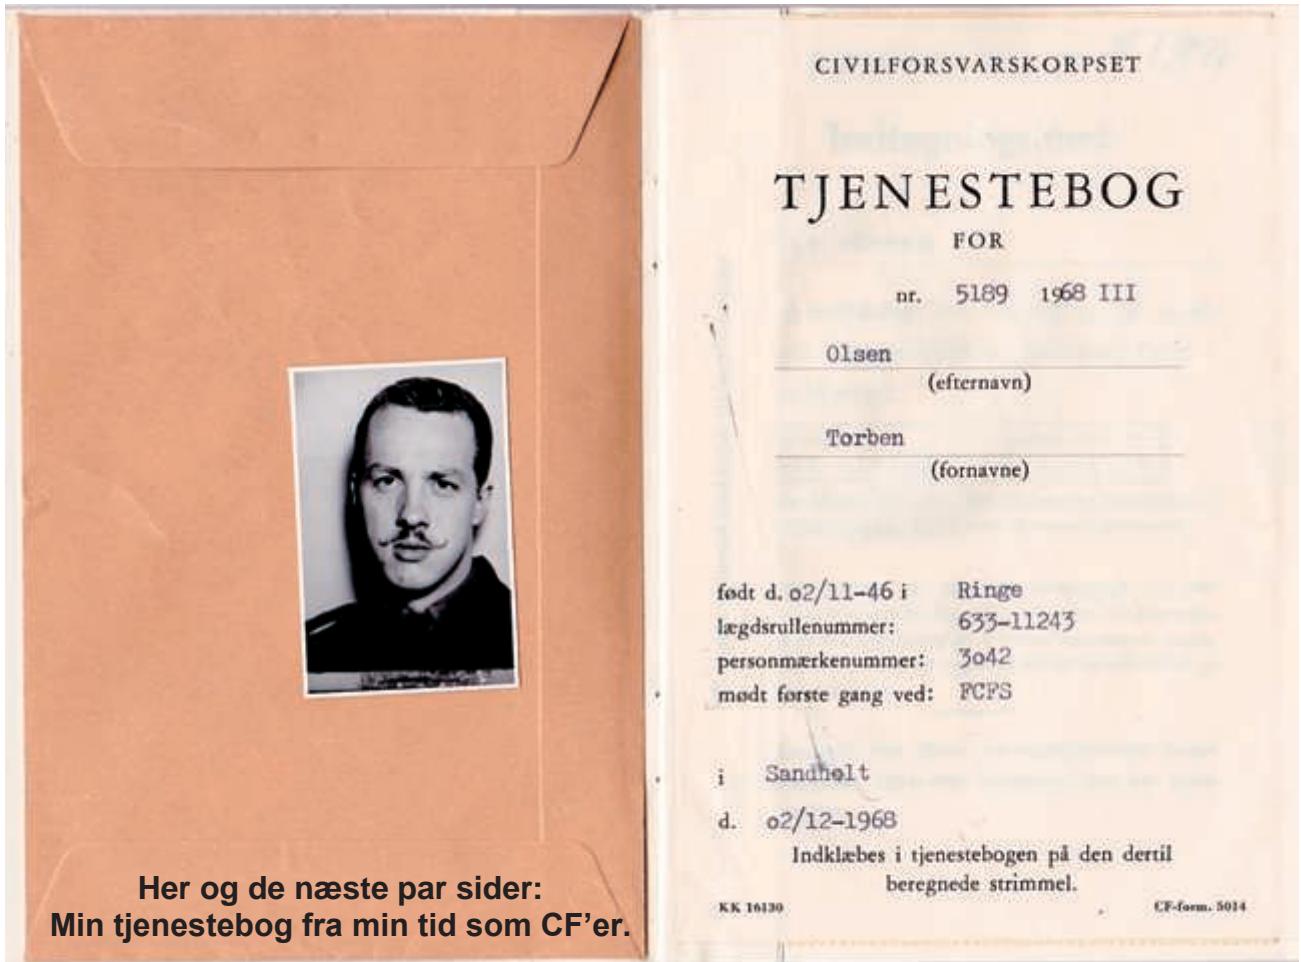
Her og de næste par sider:
Min tjenestebog fra min tid som CF'er.

CIVILFORSVARSKORPSET

TJENESTEBOG
FOR

nr. 5189 1968 III

Olsen
(efternavn)

Torben
(fornavne)

født d. 02/11-46 i Ringe
lægdsrullenummer: 633-11243
personmærkenummer: 3042
mødt første gang ved: FCFS

i Sandholt

d. 02/12-1968

Indklæbes i tjenestebogen på den dertil beregnede strimmel.

KK 16130

CF-form. 5014